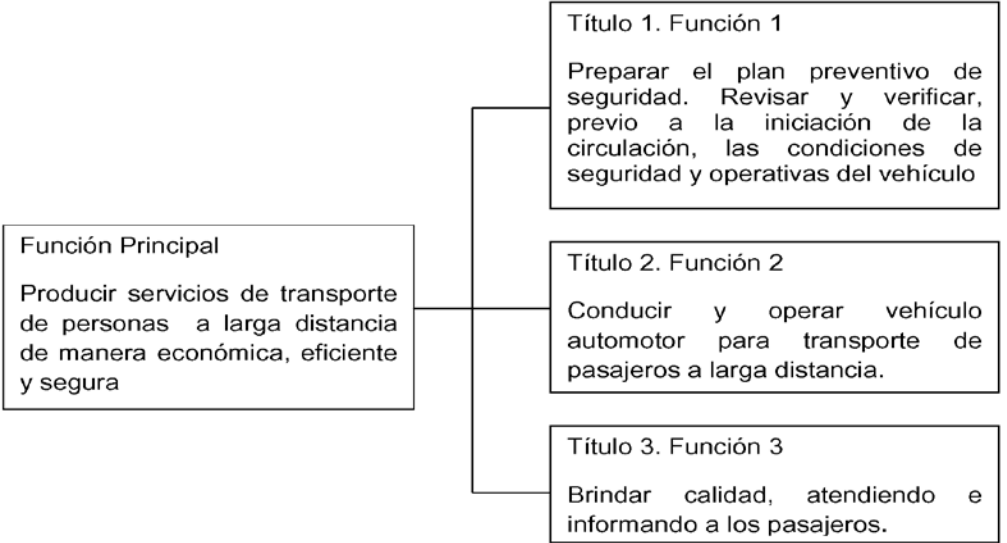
Función Principal

Producir servicios de transporte de personas a larga distancia de manera económica, eficiente y segura

Título 1. Función 1

Preparar el plan preventivo de seguridad. Revisar y verificar, previo a la iniciación de la circulación, las condiciones de seguridad y operativas del vehículo

Título 2. Función 2

Conducir y operar vehículo automotor para transporte de pasajeros a larga distancia.

Título 3. Función 3

Brindar calidad, atendiendo e informando a los pasajeros.